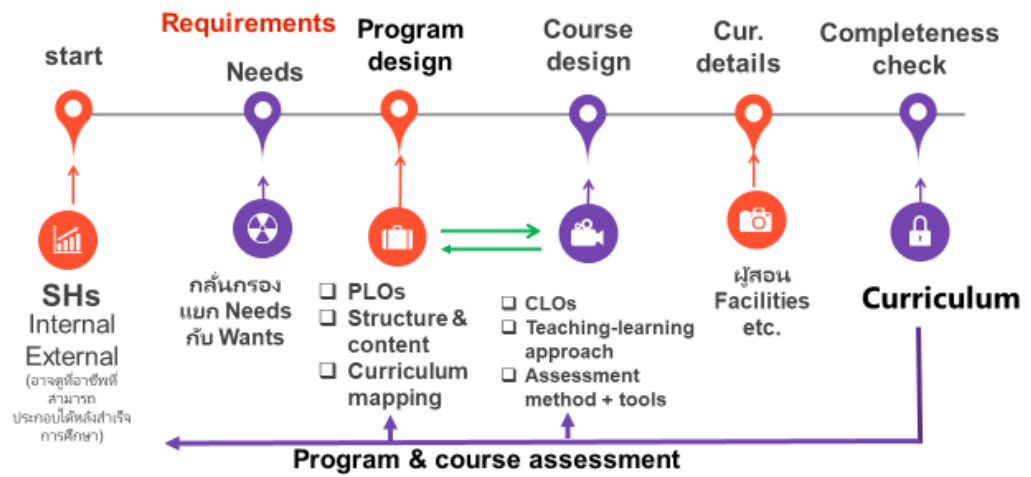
start

Requirements
Needs

Program design

Course design

Cur. details

Completeness check

SHs
Internal
External
(อาจดูที่อาชีพที่สามารถประกอบได้หลังสำเร็จการศึกษา)

กลั่นกรอง แยก Needs กับ Wants

❑ PLOs
❑ Structure & content
❑ Curriculum mapping

❑ CLOs
❑ Teaching-learning approach
❑ Assessment method + tools

ผู้สอน
Facilities
etc.

Curriculum

Program & course assessment